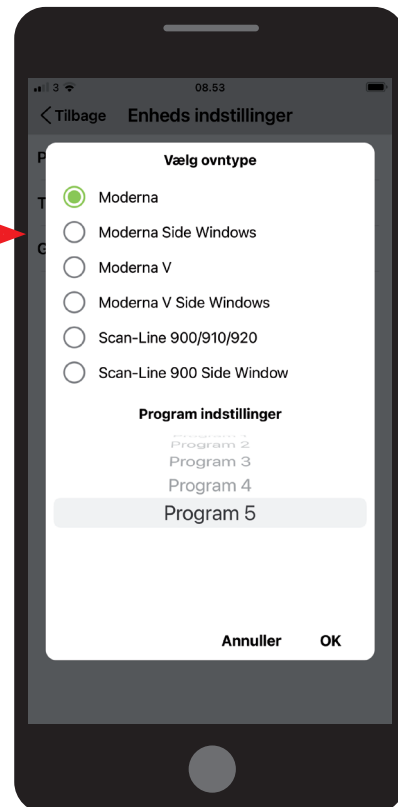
3
08.53
Tilbage Enheds indstillinger
P
T
G
Vælg ovntype
Moderna
Moderna Side Windows
Moderna V
Moderna V Side Windows
Scan-Line 900/910/920
Scan-Line 900 Side Window
Program indstillinger
Program 2
Program 3
Program 4
Program 5
Annuller OK